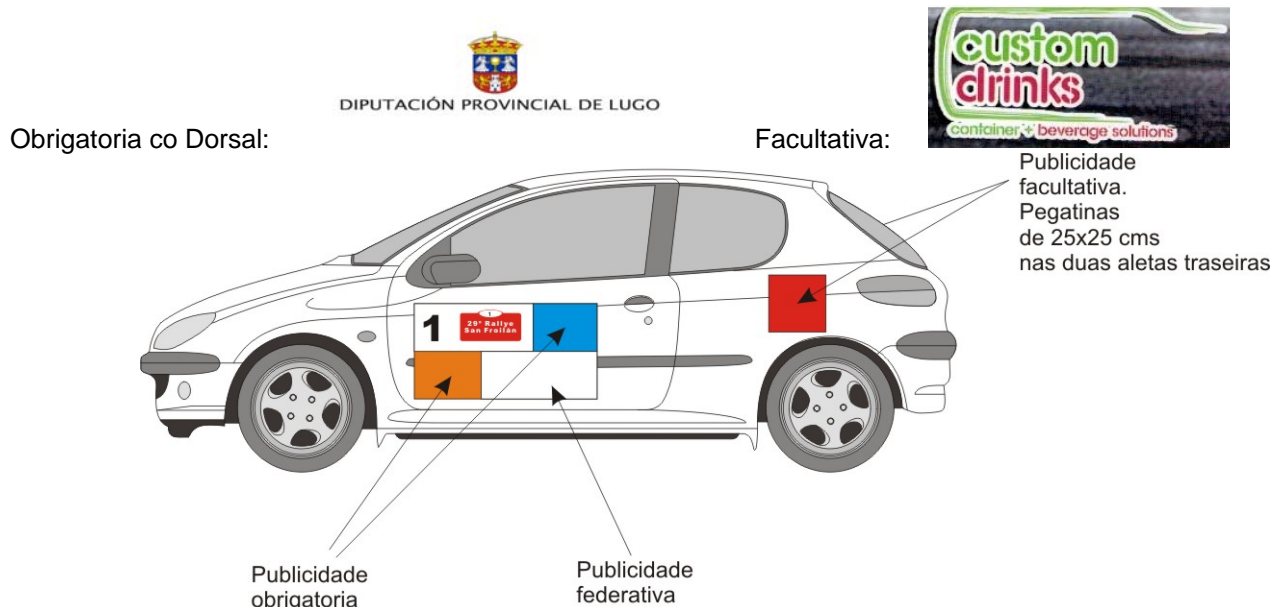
DIPUTACIÓN PROVINCIAL DE LUGO

custom drinks
container + beverage solutions

Obrigatoria co Dorsal:

Facultativa:

Publicidade facultativa. Pegatinas de 25x25 cms nas duas aletas traseiras

1

1
29° Rallye San Froilán

Publicidade obrigatoria

Publicidade federativa